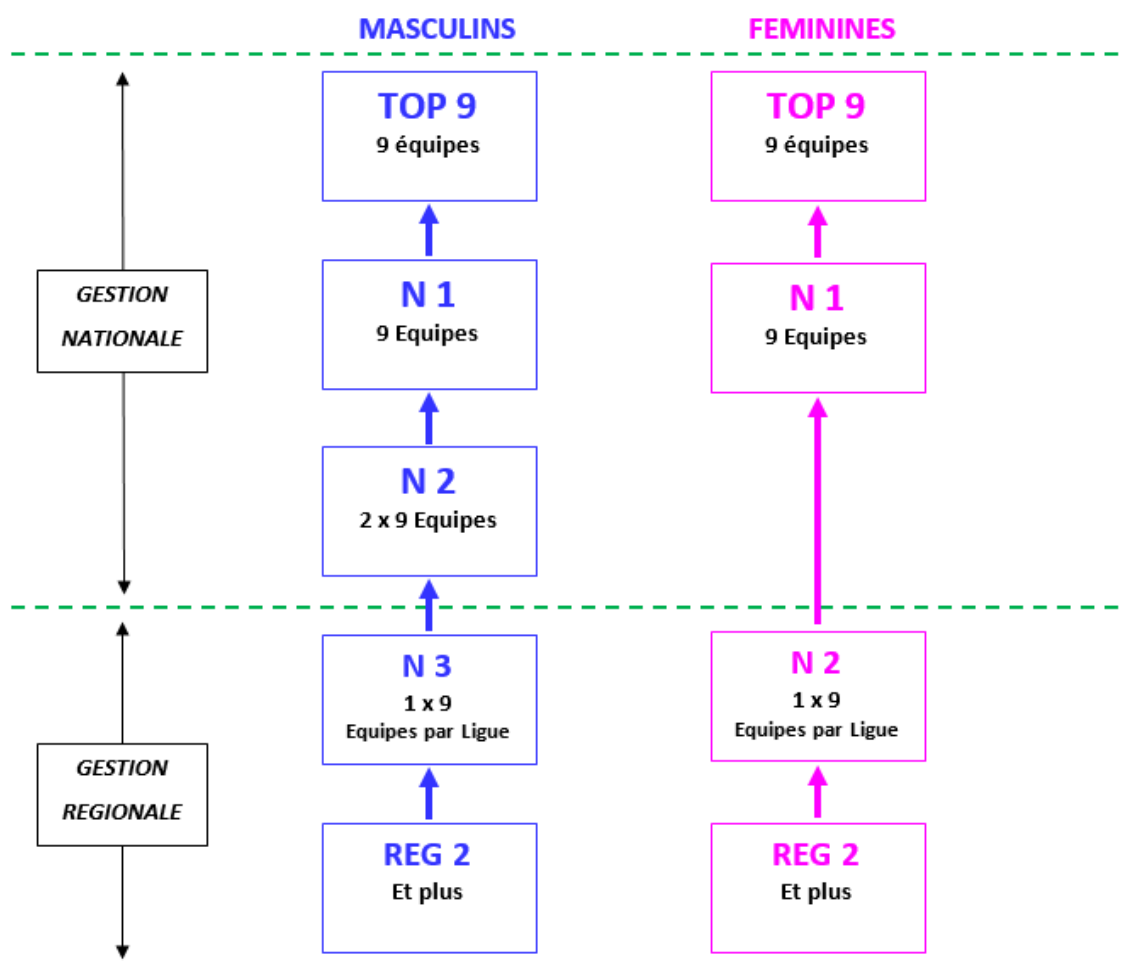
MASCULINS

FEMININES

GESTION NATIONALE

TOP 9
9 équipes

N 1
9 Equipes

N 2
2 x 9 Equipes

TOP 9
9 équipes

N 1
9 Equipes

GESTION REGIONALE

N 3
1 x 9
Equipes par Ligue

REG 2
Et plus

N 2
1 x 9
Equipes par Ligue

REG 2
Et plus